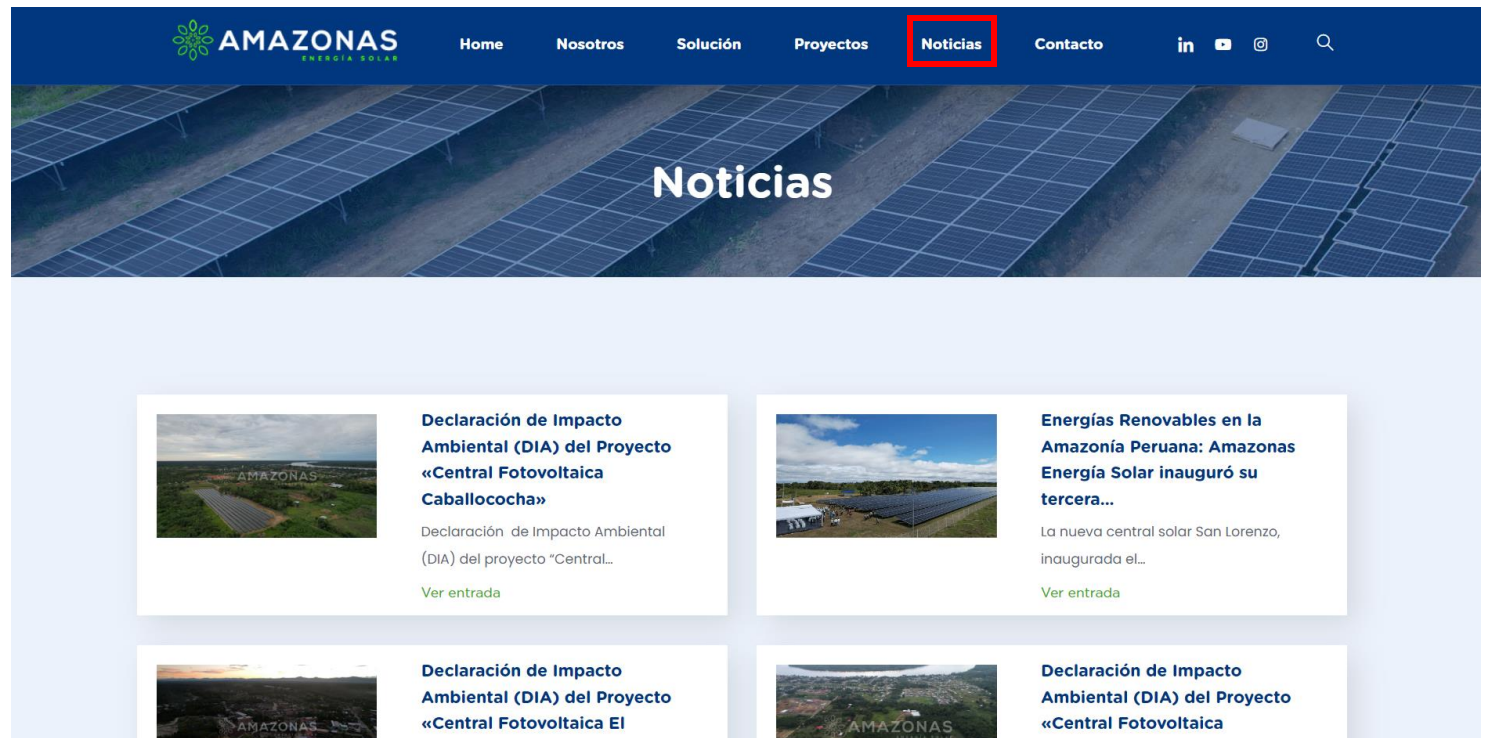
AMAZONAS
ENERGÍA SOLAR

Home
Nosotros
Solución
Proyectos
Noticias
Contacto

Noticias

AMAZONAS

Declaración de Impacto Ambiental (DIA) del Proyecto «Central Fotovoltaica Caballococha»

Declaración de Impacto Ambiental (DIA) del proyecto "Central...

Ver entrada

Energías Renovables en la Amazonía Peruana: Amazonas Energía Solar inauguró su tercera...

La nueva central solar San Lorenzo, inaugurada el...

Ver entrada

AMAZONAS

Declaración de Impacto Ambiental (DIA) del Proyecto «Central Fotovoltaica El

AMAZONAS

Declaración de Impacto Ambiental (DIA) del Proyecto «Central Fotovoltaica